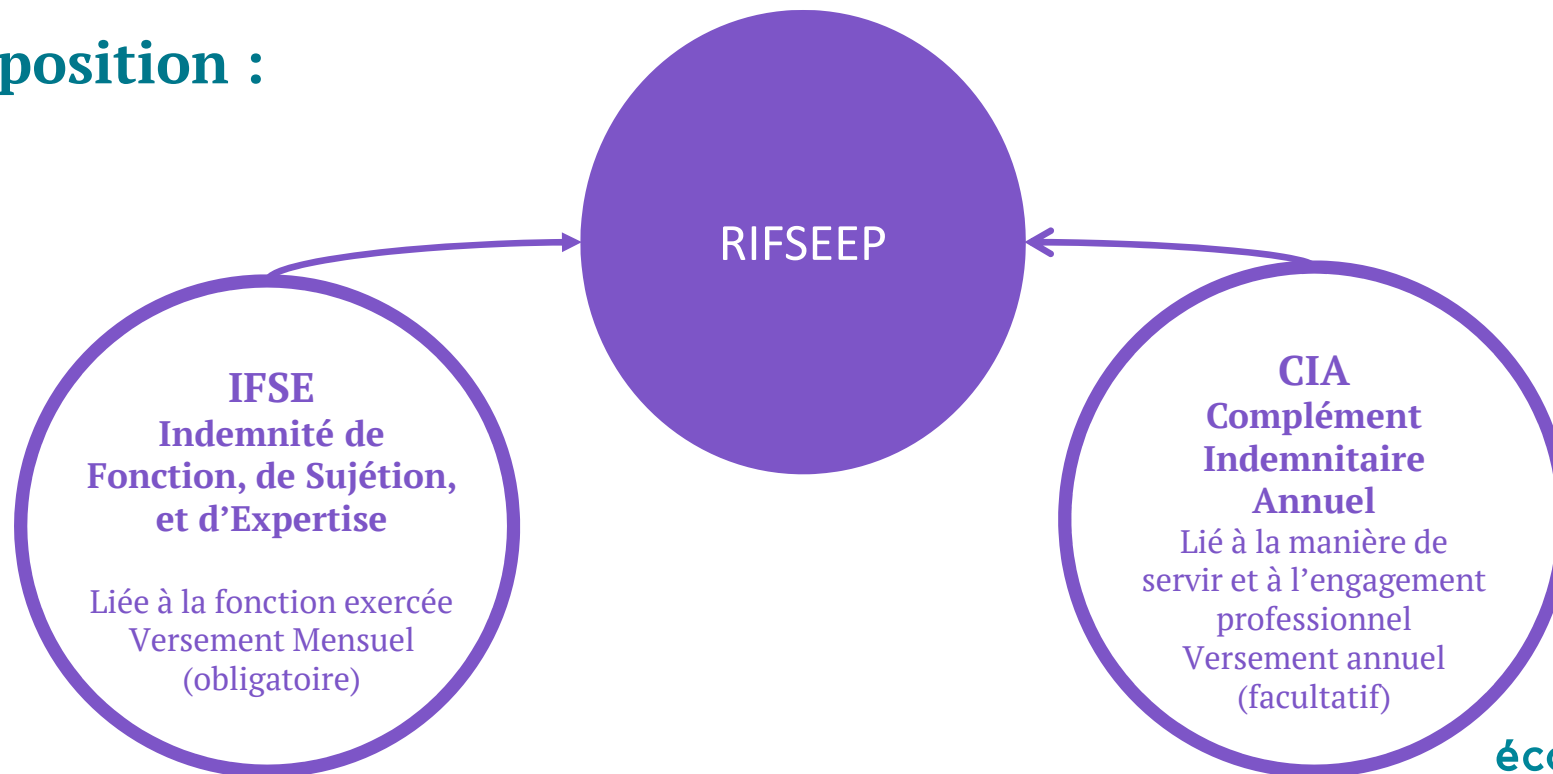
position :

RIFSEEP

IFSE
Indemnité de Fonction, de Sujétion, et d'Expertise

Liée à la fonction exercée
Versement Mensuel
(obligatoire)

CIA
Complément Indemnitaire Annuel
Lié à la manière de servir et à l'engagement professionnel
Versement annuel
(facultatif)

éc